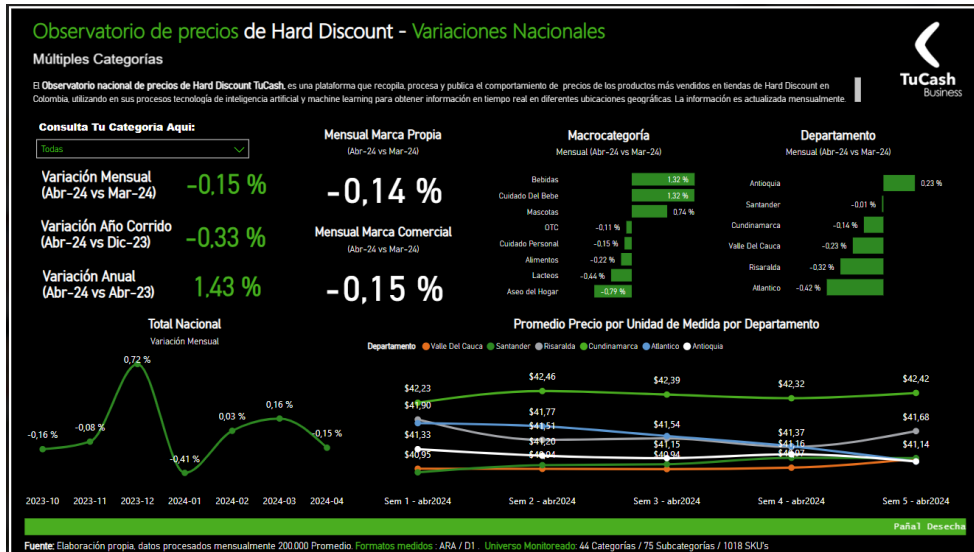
Observatorio de precios de Hard Discount - Variaciones Nacionales

Múltiples Categorías

El Observatorio nacional de precios de Hard Discount TuCash, es una plataforma que recopila, procesa y publica el comportamiento de precios de los productos más vendidos en tiendas de Hard Discount en Colombia, utilizando en sus procesos tecnología de inteligencia artificial y machine learning para obtener información en tiempo real en diferentes ubicaciones geográficas. La información es actualizada mensualmente.

TuCash Business

Consulta Tu Categoria Aqui:

Todas

Variación Mensual (Abr-24 vs Mar-24) -0,15 %

Variación Año Corrido (Abr-24 vs Dic-23) -0,33 %

Variación Anual (Abr-24 vs Abr-23) 1,43 %

Mensual Marca Propia
(Abr-24 vs Mar-24)
-0,14 %

Mensual Marca Comercial
(Abr-24 vs Mar-24)
-0,15 %

Macrocategoría
Mensual (Abr-24 vs Mar-24)

| | |
|---|---|
| Bebidas | 1,32 % |
| Cuidado Del Bebe | 1,32 % |
| Mascotas | 0,74 % |
| OTC | -0,11 % |
| Cuidado Personal | -0,15 % |
| Alimentos | -0,22 % |
| Lacteos | -0,44 % |
| Aseo del Hogar | -0,79 % |

Departamento
Mensual (Abr-24 vs Mar-24)

| | |
|---|---|
| Antioquia | 0,23 % |
| Santander | -0,01 % |
| Cundinamarca | -0,14 % |
| Valle Del Cauca | -0,23 % |
| Risaralda | -0,32 % |
| Atlantico | -0,42 % |

Total Nacional
Variación Mensual

-0,16 % -0,08 % 0,72 % -0,41 % 0,03 % 0,16 % -0,15 %

2023-10 2023-11 2023-12 2024-01 2024-02 2024-03 2024-04

Promedio Precio por Unidad de Medida por Departamento

Departamento Valle Del Cauca Santander Risaralda Cundinamarca Atlantico Antioquia

$42,23 $41,90 $41,33 $40,95 $42,46 $41,77 $41,51 $41,20 $40,94 $42,39 $41,54 $41,15 $40,94 $42,32 $41,37 $41,16 $41,07 $42,42 $41,68 $41,14

Sem 1 - abr2024 Sem 2 - abr2024 Sem 3 - abr2024 Sem 4 - abr2024 Sem 5 - abr2024

Pañal Desecha

Fuente: Elaboración propia, datos procesados mensualmente 200.000 Promedio. Formatos medidos : ARA / D1 . Universo Monitoreado: 44 Categorías / 75 Subcategorías / 1018 SKU's